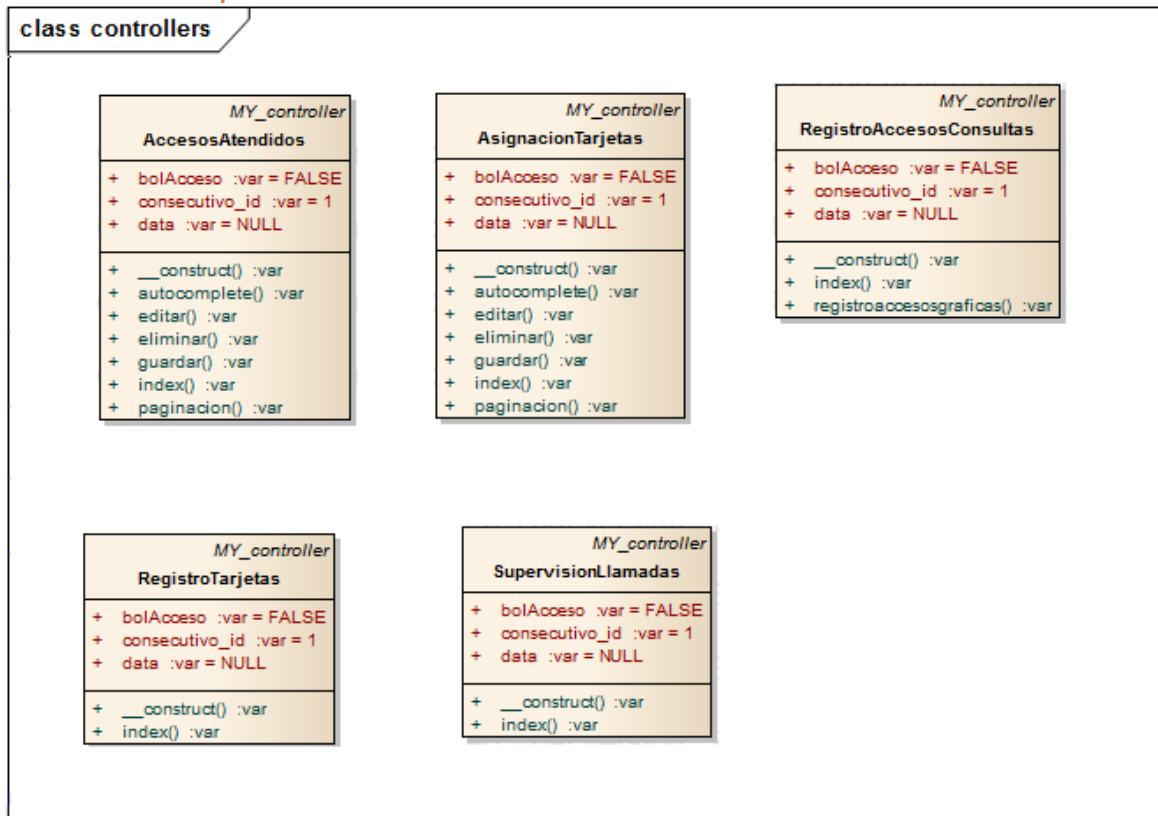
class controllers

MY_controller
AccesosAtendidos

+ bolAcceso :var = FALSE
+ consecutivo_id :var = 1
+ data :var = NULL

+ __construct() :var
+ autocomplete() :var
+ editar() :var
+ eliminar() :var
+ guardar() :var
+ index() :var
+ paginacion() :var

MY_controller
AsignacionTarjetas

+ bolAcceso :var = FALSE
+ consecutivo_id :var = 1
+ data :var = NULL

+ __construct() :var
+ autocomplete() :var
+ editar() :var
+ eliminar() :var
+ guardar() :var
+ index() :var
+ paginacion() :var

MY_controller
RegistroAccesosConsultas

+ bolAcceso :var = FALSE
+ consecutivo_id :var = 1
+ data :var = NULL

+ __construct() :var
+ index() :var
+ registroaccesosgraficas() :var

MY_controller
RegistroTarjetas

+ bolAcceso :var = FALSE
+ consecutivo_id :var = 1
+ data :var = NULL

+ __construct() :var
+ index() :var

MY_controller
SupervisionLlamadas

+ bolAcceso :var = FALSE
+ consecutivo_id :var = 1
+ data :var = NULL

+ __construct() :var
+ index() :var